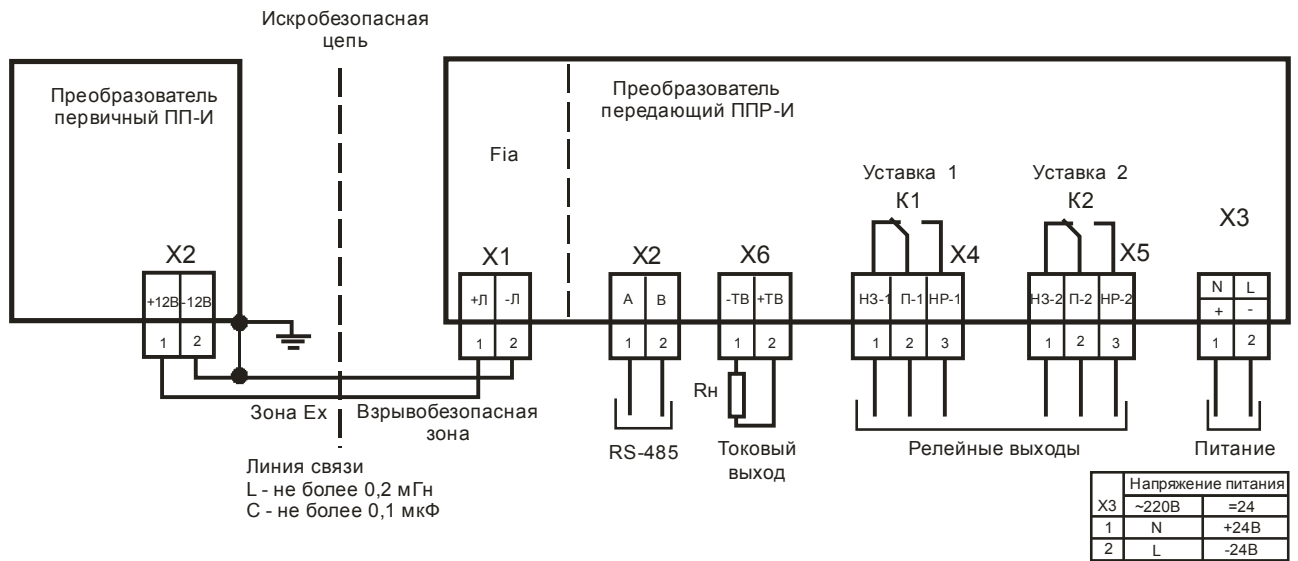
Искробезопасная цепь

Преобразователь первичный ПП-И

X2

+12В -12В

1 2

Преобразователь передающий ППР-И

Fia

X1

+Л -Л

1 2

X2

A B

1 2

X6

-ТВ +ТВ

1 2

Rн

Уставка 1

К1

X4

НЗ-1 П-1 НР-1

1 2 3

Уставка 2

К2

X5

НЗ-2 П-2 НР-2

1 2 3

X3

N L

+ -

1 2

Зона Ex

Взрывобезопасная зона

RS-485

Токовый выход

Релейные выходы

Питание

Линия связи
L - не более 0,2 мГн
C - не более 0,1 мкФ

| | Напряжение питания | |
|---|---|---|
| X3 | ~220В | =24 |
| 1 | N | +24В |
| 2 | L | -24В |